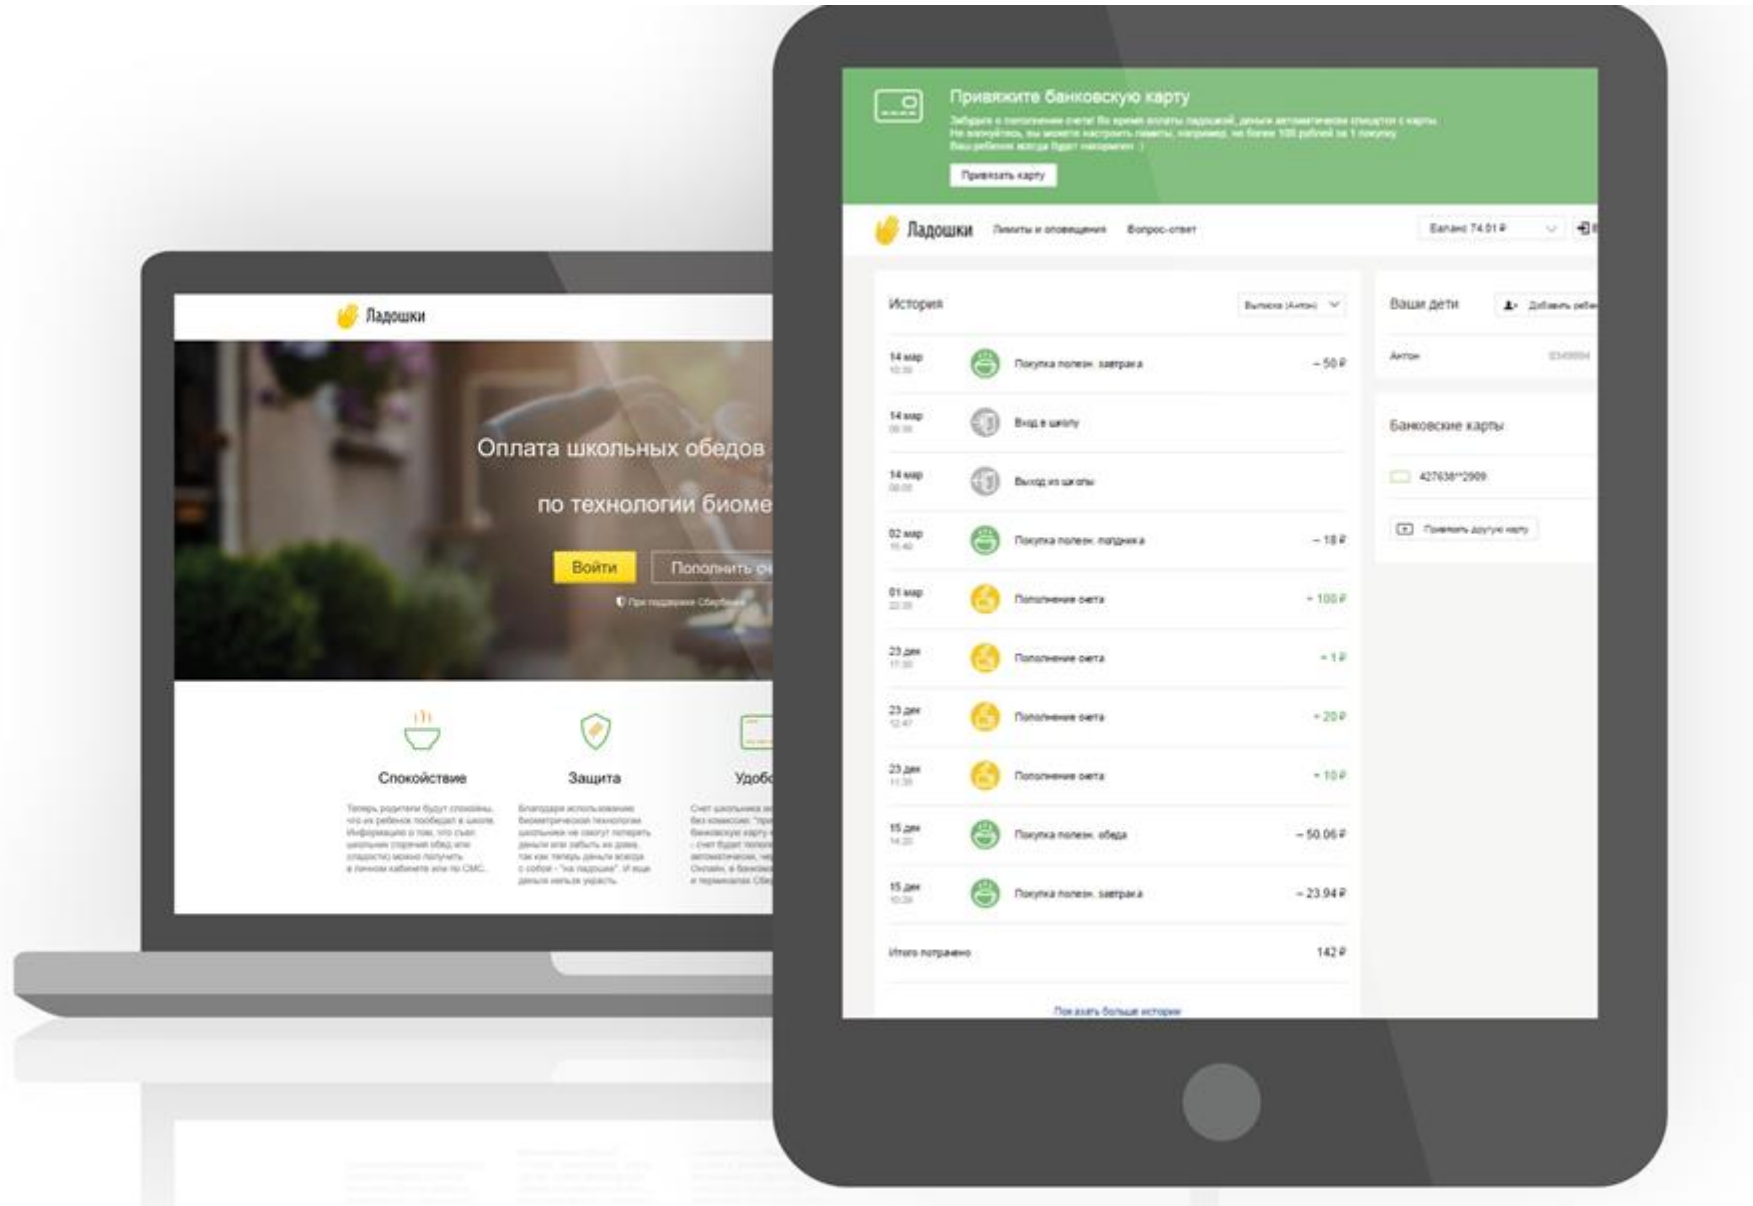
Ладошки

Оплата школьных обедов

по технологии биоме

Войти

Пополнить сч

При поддержке Сбербанка

Спокойствие

Теперь родители будут спокойны, что их ребенок пообедал в школе. Информацию о том, что съел школьник (горячий обед или сладости) можно получить в личном кабинете или по СМС.

Защита

Благодаря использованию биометрической технологии школьники не смогут потерять деньги или забыть их дома, так как теперь деньги всегда с собой - "на ладошке". И еще деньги нельзя украсть.

Удобс

Счет школьника м без комиссии: "при банковскую карту - счет будет попол автоматически, ч Онлайн, в банком и терминалах Сбе

Привяжите банковскую карту

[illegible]

Привязать карту

Ладошки

Лимиты и оповещения

Вопрос-ответ

Баланс 74.01 ₽

История

Выписка (Антон)

| | | |
|---|---|---|
| 14 мар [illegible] | Покупка полезн. завтрака | − 50 ₽ |
| 14 мар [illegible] | Вход в школу | |
| 14 мар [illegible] | Выход из школы | |
| 02 мар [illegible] | Покупка полезн. полдника | − 18 ₽ |
| 01 мар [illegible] | Пополнение счета | + 100 ₽ |
| 23 дек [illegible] | Пополнение счета | + 1 ₽ |
| 23 дек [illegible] | Пополнение счета | + 20 ₽ |
| 23 дек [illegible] | Пополнение счета | + 10 ₽ |
| 15 дек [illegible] | Покупка полезн. обеда | − 50.06 ₽ |
| 15 дек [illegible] | Покупка полезн. завтрака | − 23.94 ₽ |
| Итого потрачено | | 142 ₽ |

Показать больше истории

Ваши дети

Добавить ребе

Антон

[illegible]

Банковские карты

427638**2909

Привязать другую карту